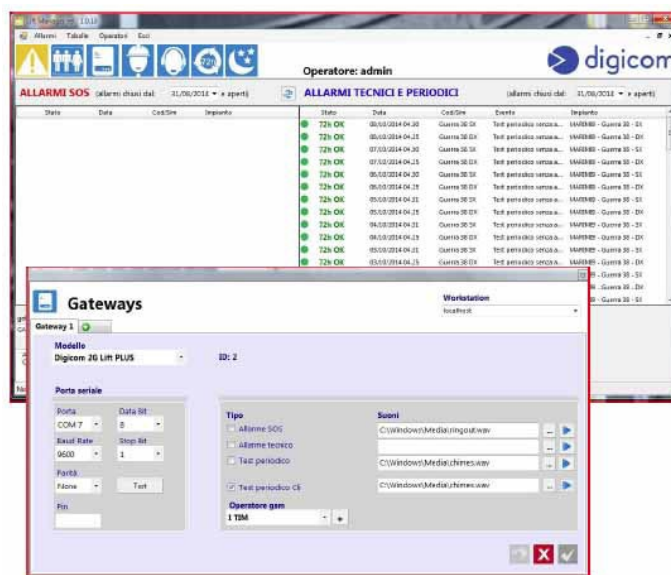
Allarmi Tabelle Operatori Esci

72h

Operatore: admin

digicom

ALLARMI SOS (allarmi chiusi dal: 31/08/2014 + aperti)

ALLARMI TECNICI E PERIODICI (allarmi chiusi dal: 31/08/2014 + aperti)

| Stato | Data | Cod/Sire | Impianto |
|---|---|---|---|

| Stato | Data | Cod/Sire | Evento | Impianto |
|---|---|---|---|---|
| 72h OK | 08/10/2014 04.30 | Guerra 38 SX | Test periodico senza a... | MARIMB - Guerra 38 - SX |
| 72h OK | 08/10/2014 04.25 | Guerra 38 DX | Test periodico senza a... | MARIMB - Guerra 38 - DX |
| 72h OK | 07/10/2014 04.30 | Guerra 38 SX | Test periodico senza a... | MARIMB - Guerra 38 - SX |
| 72h OK | 07/10/2014 04.25 | Guerra 38 DX | Test periodico senza a... | MARIMB - Guerra 38 - DX |
| 72h OK | 06/10/2014 04.30 | Guerra 38 SX | Test periodico senza a... | MARIMB - Guerra 38 - SX |
| 72h OK | 06/10/2014 04.25 | Guerra 38 DX | Test periodico senza a... | MARIMB - Guerra 38 - DX |
| 72h OK | 05/10/2014 04.31 | Guerra 38 SX | Test periodico senza a... | MARIMB - Guerra 38 - SX |
| 72h OK | 05/10/2014 04.25 | Guerra 38 DX | Test periodico senza a... | MARIMB - Guerra 38 - DX |
| 72h OK | 04/10/2014 04.31 | Guerra 38 SX | Test periodico senza a... | MARIMB - Guerra 38 - SX |
| 72h OK | 04/10/2014 04.25 | Guerra 38 DX | Test periodico senza a... | MARIMB - Guerra 38 - DX |
| 72h OK | 03/10/2014 04.31 | Guerra 38 SX | Test periodico senza a... | MARIMB - Guerra 38 - SX |
| 72h OK | 03/10/2014 04.25 | Guerra 38 DX | Test periodico senza a... | MARIMB - Guerra 38 - DX |

Gateways

Workstation
localhost

Gateway 1

Modello
Digicom 2G Lift PLUS
ID: 2

Porta seriale
Porta
COM 7
Data bit
8
Baud Rate
9600
Stop bit
1
Parità
None
Test
Pin

Tipo
Allarme SOS
Allarme tecnico
Test periodico
Test periodico C6

Suoni
C:\Windows\Media\ringout.wav
C:\Windows\Media\chimes.wav
C:\Windows\Media\chimes.wav

Operatore gsm
1 TIM